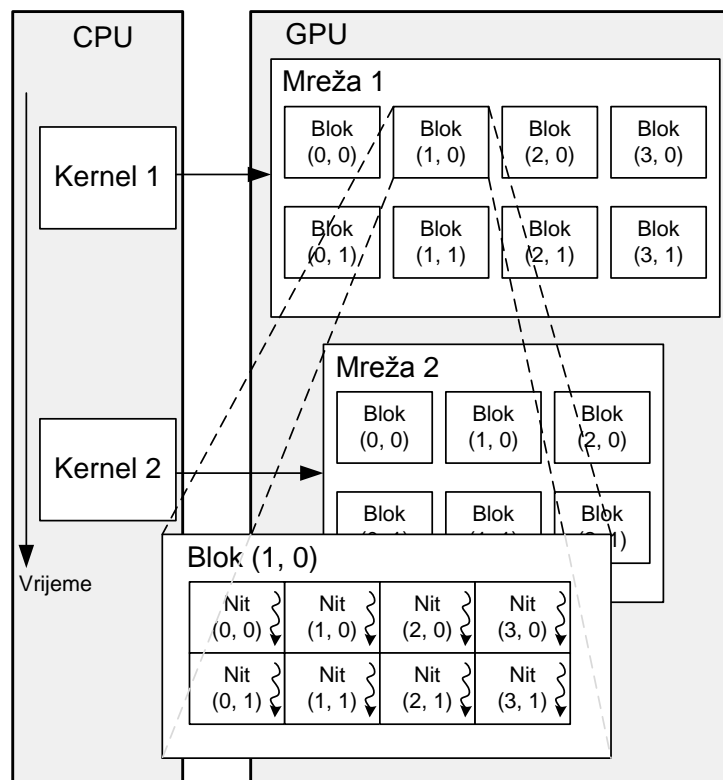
CPU

GPU

Kernel 1

Kernel 2

Vrijeme

Mreža 1

| Blok (0, 0) | Blok (1, 0) | Blok (2, 0) | Blok (3, 0) |
|---|---|---|---|
| Blok (0, 1) | Blok (1, 1) | Blok (2, 1) | Blok (3, 1) |

Mreža 2

| Blok (0, 0) | Blok (1, 0) | Blok (2, 0) |
|---|---|---|
| Blok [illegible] | Blok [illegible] | Blok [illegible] |

Blok (1, 0)

| Nit (0, 0) | Nit (1, 0) | Nit (2, 0) | Nit (3, 0) |
|---|---|---|---|
| Nit (0, 1) | Nit (1, 1) | Nit (2, 1) | Nit (3, 1) |